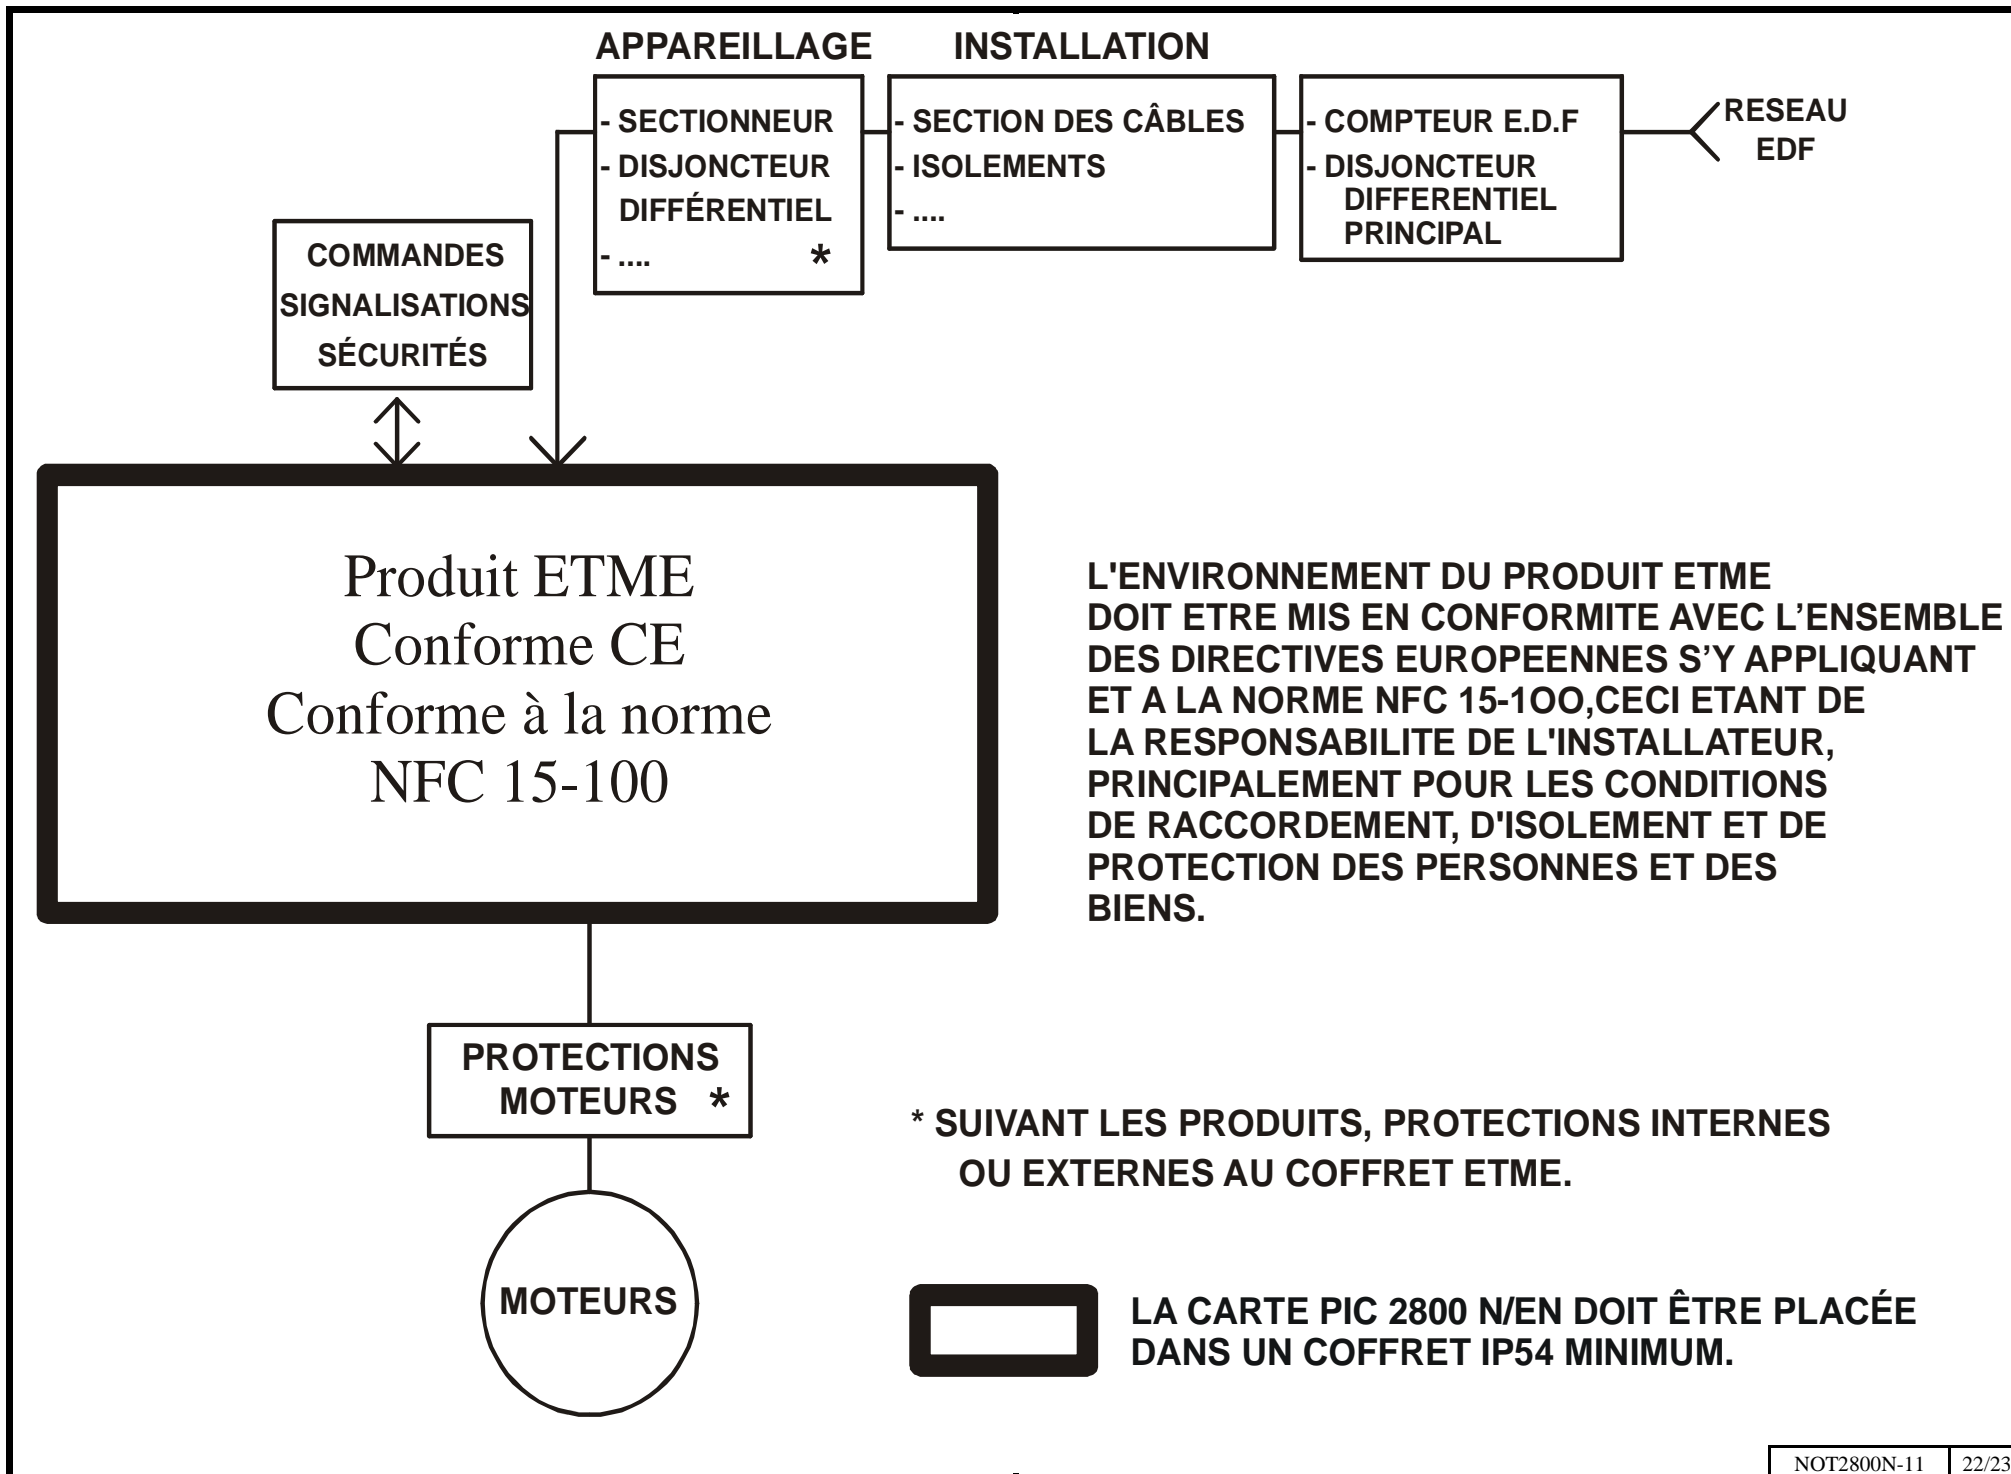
APPAREILLAGE

INSTALLATION

- SECTIONNEUR
- DISJONCTEUR DIFFÉRENTIEL
- .... *

- SECTION DES CÂBLES
- ISOLEMENTS
- ....

- COMPTEUR E.D.F
- DISJONCTEUR DIFFERENTIEL PRINCIPAL

RESEAU EDF

COMMANDES
SIGNALISATIONS
SÉCURITÉS

Produit ETME
Conforme CE
Conforme à la norme
NFC 15-100

L'ENVIRONNEMENT DU PRODUIT ETME DOIT ETRE MIS EN CONFORMITE AVEC L'ENSEMBLE DES DIRECTIVES EUROPEENNES S'Y APPLIQUANT ET A LA NORME NFC 15-1OO,CECI ETANT DE LA RESPONSABILITE DE L'INSTALLATEUR, PRINCIPALEMENT POUR LES CONDITIONS DE RACCORDEMENT, D'ISOLEMENT ET DE PROTECTION DES PERSONNES ET DES BIENS.

PROTECTIONS
MOTEURS *

* SUIVANT LES PRODUITS, PROTECTIONS INTERNES OU EXTERNES AU COFFRET ETME.

MOTEURS

LA CARTE PIC 2800 N/EN DOIT ÊTRE PLACÉE DANS UN COFFRET IP54 MINIMUM.

| NOT2800N-11 | 22/23 |